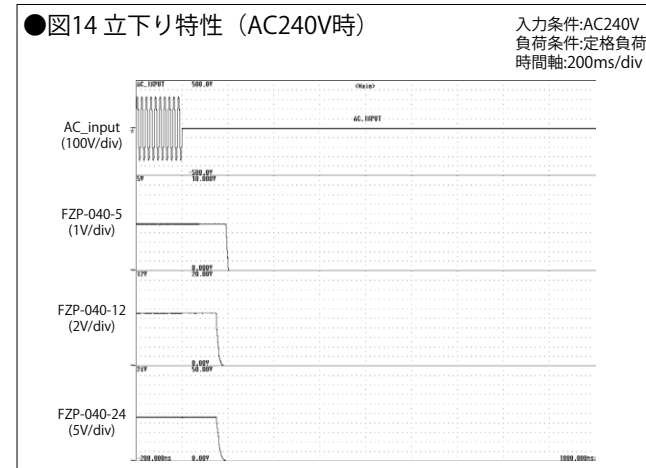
●図14 立下り特性（AC240V時）

入力条件:AC240V
負荷条件:定格負荷
時間軸:200ms/div

AC_INPUT 500.0V
<Main>
AC_INPUT

AC_input (100V/div)

5V
500.0V
10.000V

FZP-040-5 (1V/div)

0.000V
20.00V
12V

FZP-040-12 (2V/div)

0.00V
50.00V
24V

FZP-040-24 (5V/div)

-200.00ms 0.00V 1000.00ms